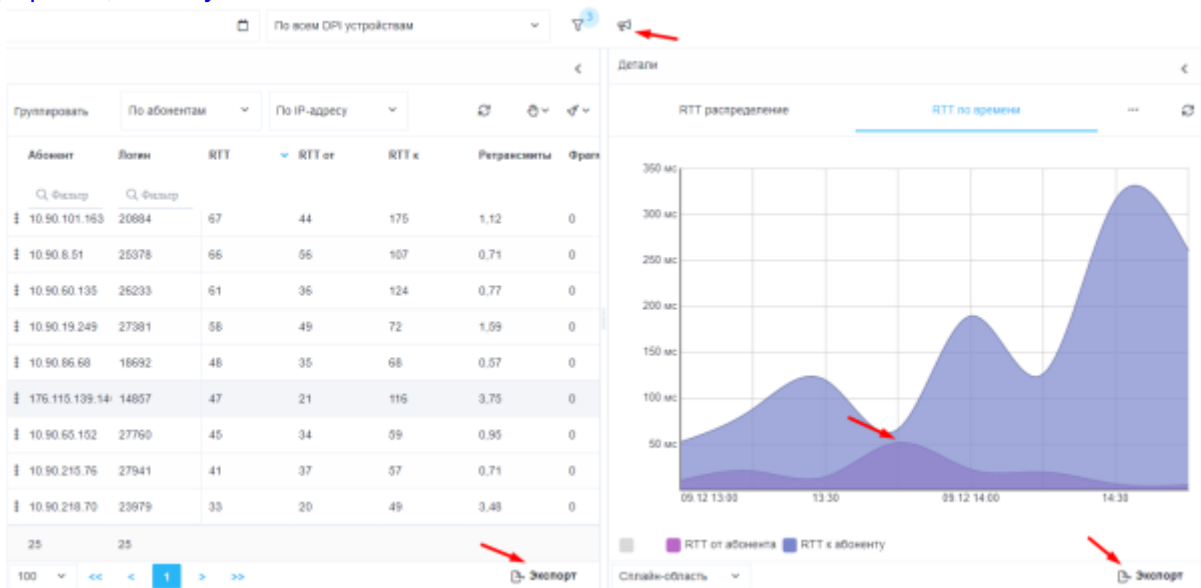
По всем DPI устройствам

3

Группировать | По абонентам | По IP-адресу

| Абонент | Логин | RTT | RTT от | RTT к | Ретрансмиты | Фраг |
|---|---|---|---|---|---|---|
| Q Фильтр | Q Фильтр | | | | | |
| 10.90.101.163 | 20884 | 67 | 44 | 175 | 1,12 | 0 |
| 10.90.8.51 | 25378 | 66 | 56 | 107 | 0,71 | 0 |
| 10.90.60.135 | 26233 | 61 | 36 | 124 | 0,77 | 0 |
| 10.90.19.249 | 27381 | 58 | 49 | 72 | 1,09 | 0 |
| 10.90.86.68 | 18692 | 48 | 35 | 68 | 0,57 | 0 |
| 176.115.139.14 | 14857 | 47 | 21 | 116 | 3,75 | 0 |
| 10.90.65.152 | 27760 | 45 | 34 | 59 | 0,95 | 0 |
| 10.90.215.76 | 27941 | 41 | 37 | 57 | 0,71 | 0 |
| 10.90.218.70 | 23979 | 33 | 20 | 49 | 3,48 | 0 |
| 25 | 25 | | | | | |

100 << < 1 > >> Экспорт

Детали

RTT распределение | RTT по времени | ...

350 мс
300 мс
250 мс
200 мс
150 мс
100 мс
50 мс
09.12 13:00 | 13:30 | 09.12 14:00 | 14:30

RTT от абонента | RTT к абоненту

Сплайн-область | Экспорт